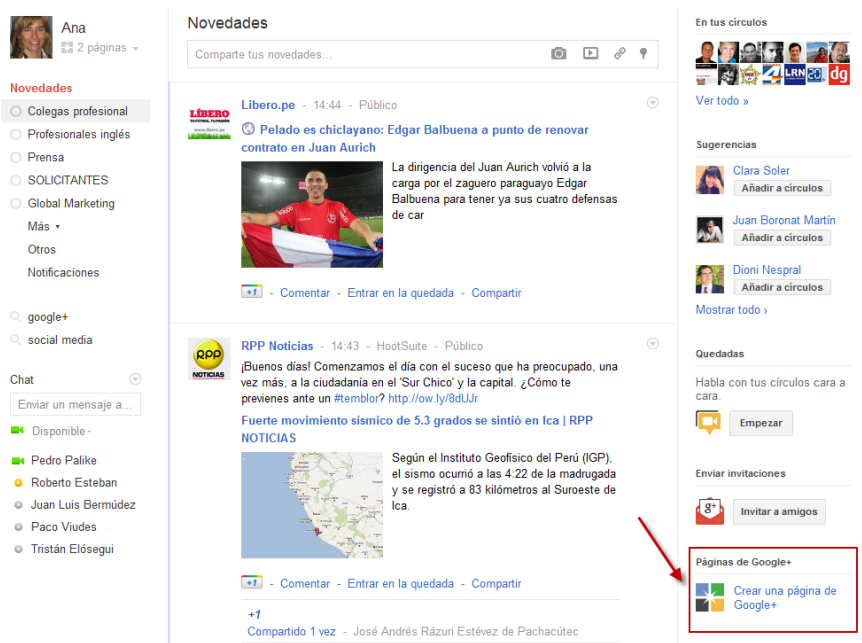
Ana
2 páginas

Novedades
Colegas profesional
Profesionales inglés
Prensa
SOLICITANTES
Global Marketing
Más
Otros
Notificaciones

google+
social media

Chat
Enviar un mensaje a...
Disponible

Pedro Palike
Roberto Esteban
Juan Luis Bermúdez
Paco Viudes
Tristán Elósegui

Novedades
Comparte tus novedades...

LÍBERO
Libero.pe - 14:44 - Público
Pelado es chiclayano: Edgar Balbuena a punto de renovar contrato en Juan Aurich
La dirigencia del Juan Aurich volvió a la carga por el zaguero paraguayo Edgar Balbuena para tener ya sus cuatro defensas de car
+1 - Comentar - Entrar en la quedada - Compartir

RPP NOTICIAS
RPP Noticias - 14:43 - HootSuite - Público
¡Buenos días! Comenzamos el día con el suceso que ha preocupado, una vez más, a la ciudadanía en el 'Sur Chico' y la capital. ¿Cómo te previenes ante un #temblor? http://ow.ly/8dUJr
Fuerte movimiento sísmico de 5.3 grados se sintió en Ica | RPP NOTICIAS
Según el Instituto Geofísico del Perú (IGP), el sismo ocurrió a las 4:22 de la madrugada y se registró a 83 kilómetros al Suroeste de Ica.
+1 - Comentar - Entrar en la quedada - Compartir
+1
Compartido 1 vez - José Andrés Rázuri Estévez de Pachacútec

En tus círculos
Ver todo »

Sugerencias
Clara Soler
Añadir a círculos
Juan Boronat Martín
Añadir a círculos
Dioni Nespral
Añadir a círculos
Mostrar todo ›

Quedadas
Habla con tus círculos cara a cara.
Empezar

Enviar invitaciones
Invitar a amigos

Páginas de Google+
Crear una página de Google+